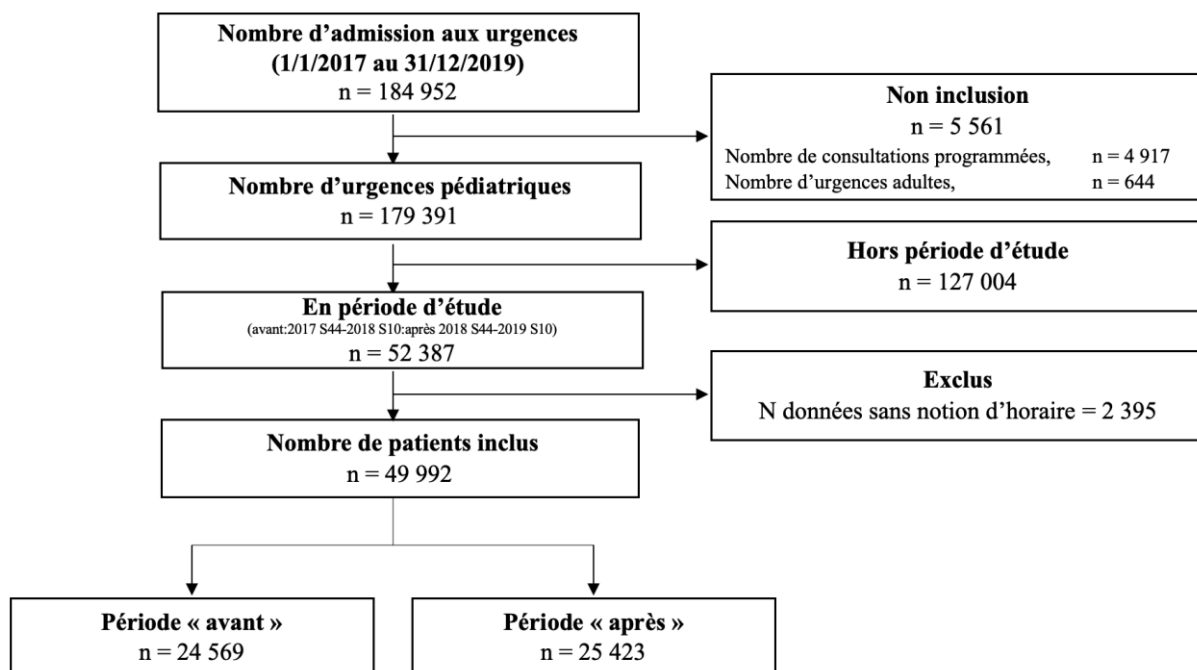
Nombre d'admission aux urgences
(1/1/2017 au 31/12/2019)
n = 184 952

Non inclusion
n = 5 561
Nombre de consultations programmées, n = 4 917
Nombre d'urgences adultes, n = 644

Nombre d'urgences pédiatriques
n = 179 391

Hors période d'étude
n = 127 004

En période d'étude
(avant:2017 S44-2018 S10:après 2018 S44-2019 S10)
n = 52 387

Exclus
N données sans notion d'horaire = 2 395

Nombre de patients inclus
n = 49 992

Période « avant »
n = 24 569

Période « après »
n = 25 423